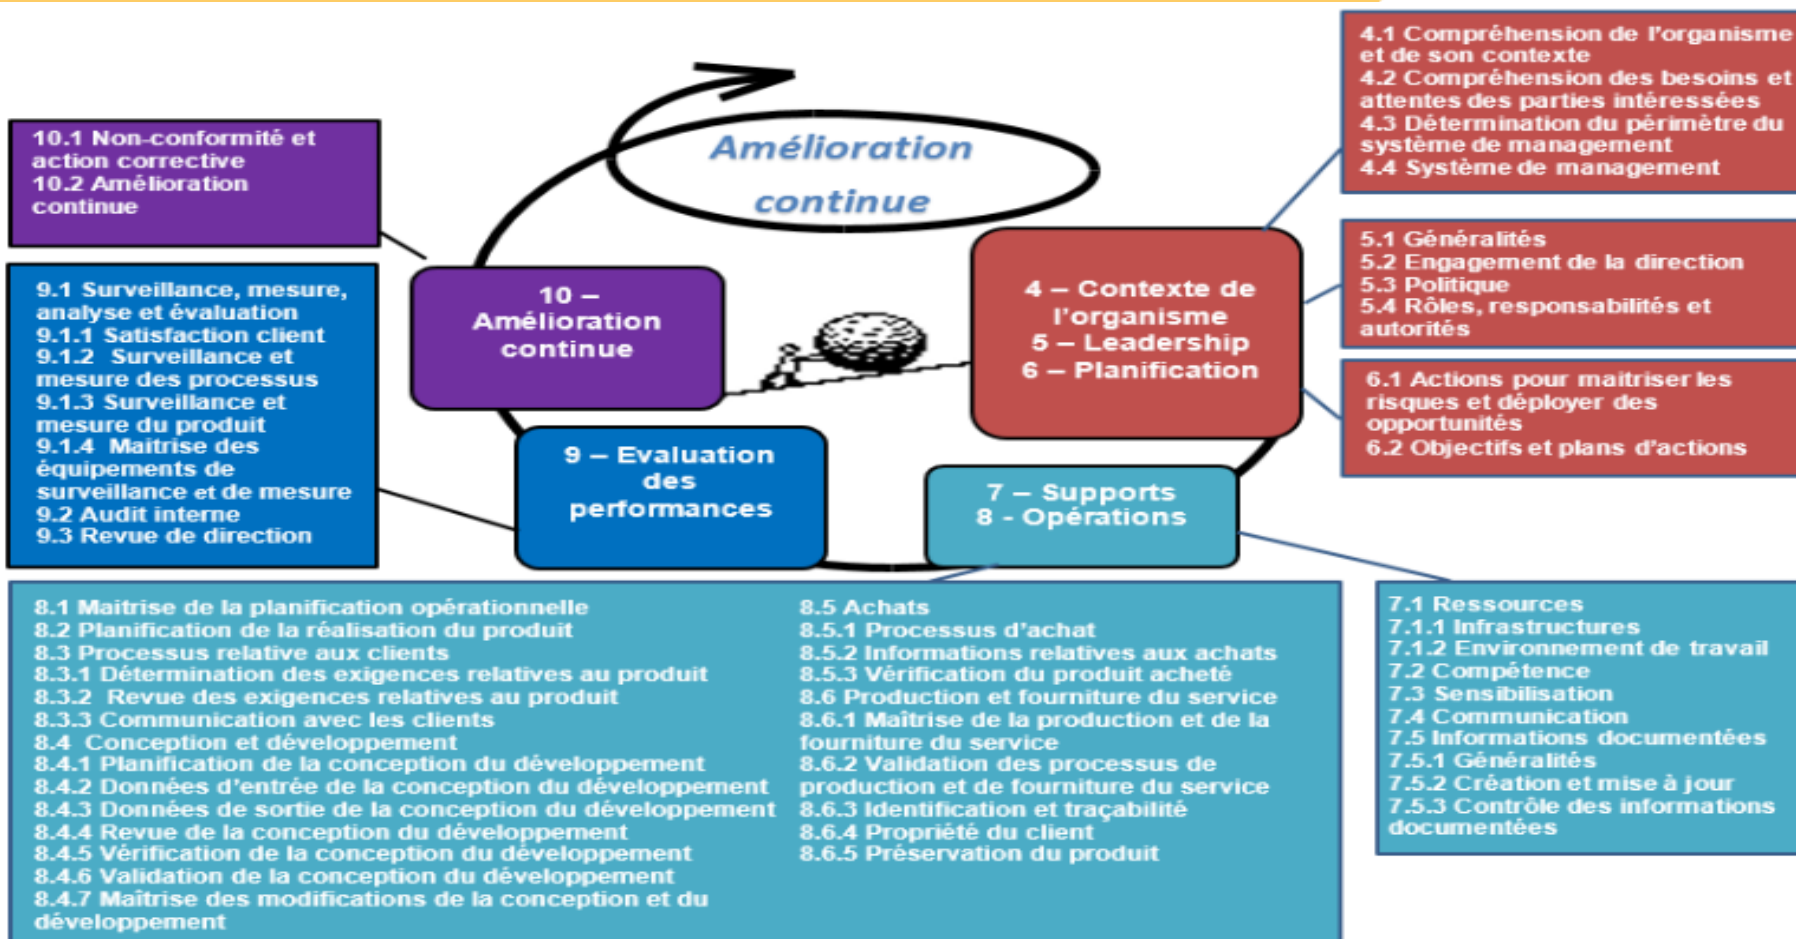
10.1 Non-conformité et action corrective
10.2 Amélioration continue

Amélioration continue

4.1 Compréhension de l'organisme et de son contexte
4.2 Compréhension des besoins et attentes des parties intéressées
4.3 Détermination du périmètre du système de management
4.4 Système de management

9.1 Surveillance, mesure, analyse et évaluation
9.1.1 Satisfaction client
9.1.2 Surveillance et mesure des processus
9.1.3 Surveillance et mesure du produit
9.1.4 Maitrise des équipements de surveillance et de mesure
9.2 Audit interne
9.3 Revue de direction

10 – Amélioration continue

4 – Contexte de l'organisme
5 – Leadership
6 – Planification

5.1 Généralités
5.2 Engagement de la direction
5.3 Politique
5.4 Rôles, responsabilités et autorités

6.1 Actions pour maitriser les risques et déployer des opportunités
6.2 Objectifs et plans d'actions

9 – Evaluation des performances

7 – Supports
8 - Opérations

8.1 Maitrise de la planification opérationnelle
8.2 Planification de la réalisation du produit
8.3 Processus relative aux clients
8.3.1 Détermination des exigences relatives au produit
8.3.2 Revue des exigences relatives au produit
8.3.3 Communication avec les clients
8.4 Conception et développement
8.4.1 Planification de la conception du développement
8.4.2 Données d'entrée de la conception du développement
8.4.3 Données de sortie de la conception du développement
8.4.4 Revue de la conception du développement
8.4.5 Vérification de la conception du développement
8.4.6 Validation de la conception du développement
8.4.7 Maîtrise des modifications de la conception et du développement

8.5 Achats
8.5.1 Processus d'achat
8.5.2 Informations relatives aux achats
8.5.3 Vérification du produit acheté
8.6 Production et fourniture du service
8.6.1 Maîtrise de la production et de la fourniture du service
8.6.2 Validation des processus de production et de fourniture du service
8.6.3 Identification et traçabilité
8.6.4 Propriété du client
8.6.5 Préservation du produit

7.1 Ressources
7.1.1 Infrastructures
7.1.2 Environnement de travail
7.2 Compétence
7.3 Sensibilisation
7.4 Communication
7.5 Informations documentées
7.5.1 Généralités
7.5.2 Création et mise à jour
7.5.3 Contrôle des informations documentées